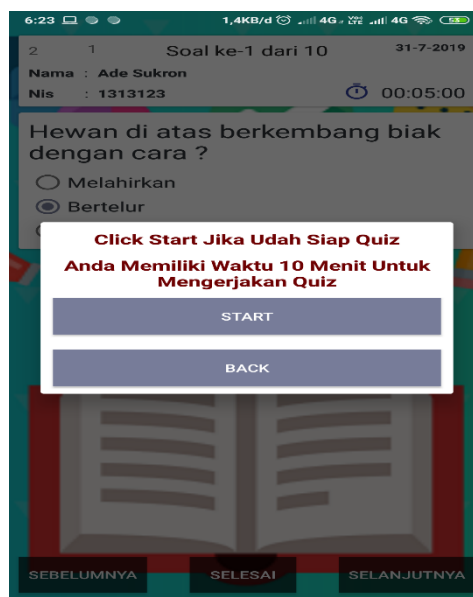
6:23 1,4KB/d 4G 4G

2 1 Soal ke-1 dari 10 31-7-2019

Nama : Ade Sukron

Nis : 1313123 00:05:00

Hewan di atas berkembang biak dengan cara ?

Melahirkan

Bertelur

Click Start Jika Udah Siap Quiz

Anda Memiliki Waktu 10 Menit Untuk Mengerjakan Quiz

START

BACK

SEBELUMNYA SELESAI SELANJUTNYA